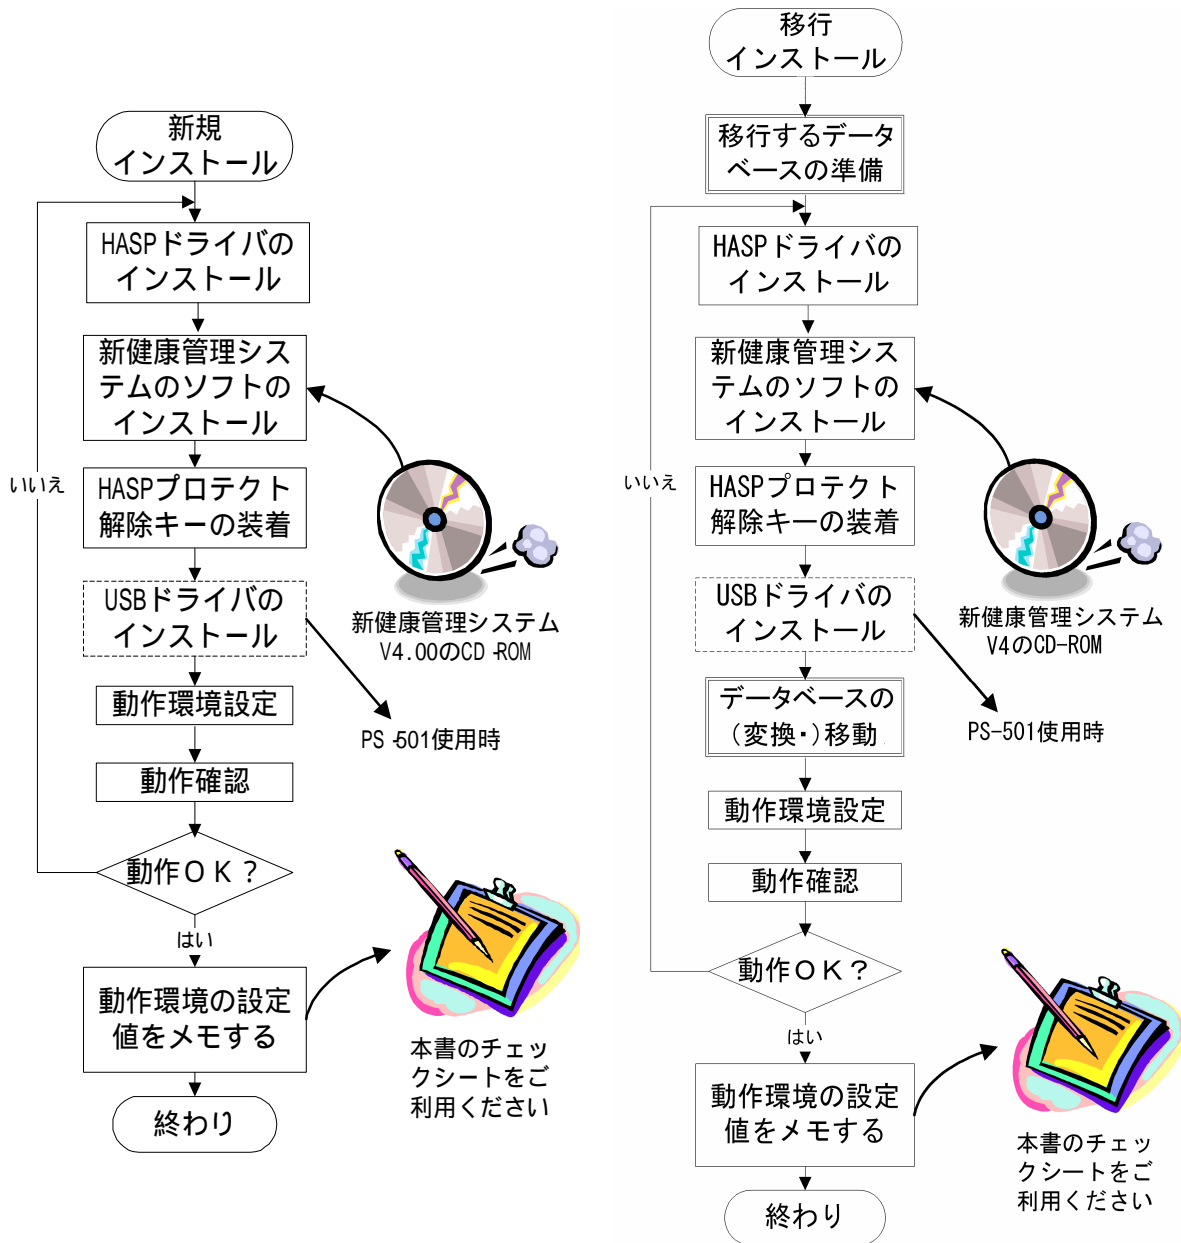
新規
インストール

HASPドライバの
インストール

新健康管理システムのソフトの
インストール

HASPプロテクト
解除キーの装着

USBドライバの
インストール

動作環境設定

動作確認

動作ＯＫ？

いいえ

はい

動作環境の設定
値をメモする

終わり

新健康管理システム
V4.00のCD-ROM

PS-501使用時

本書のチェックシートをご利用ください

移行
インストール

移行するデータベースの準備

HASPドライバの
インストール

新健康管理システムのソフトの
インストール

HASPプロテクト
解除キーの装着

USBドライバの
インストール

データベースの
（変換・）移動

動作環境設定

動作確認

動作ＯＫ？

いいえ

はい

動作環境の設定
値をメモする

終わり

新健康管理システム
V4のCD-ROM

PS-501使用時

本書のチェックシートをご利用ください